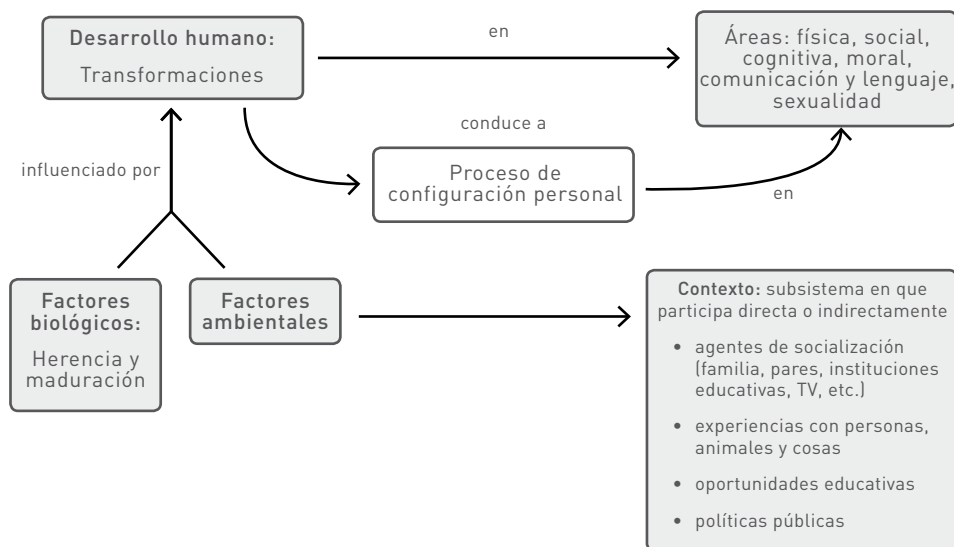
Desarrollo humano:
Transformaciones

en

Áreas: física, social, cognitiva, moral, comunicación y lenguaje, sexualidad

conduce a

influenciado por

Proceso de configuración personal

en

Factores biológicos:
Herencia y maduración

Factores ambientales

Contexto: subsistema en que participa directa o indirectamente

• agentes de socialización (familia, pares, instituciones educativas, TV, etc.)

• experiencias con personas, animales y cosas

• oportunidades educativas

• políticas públicas